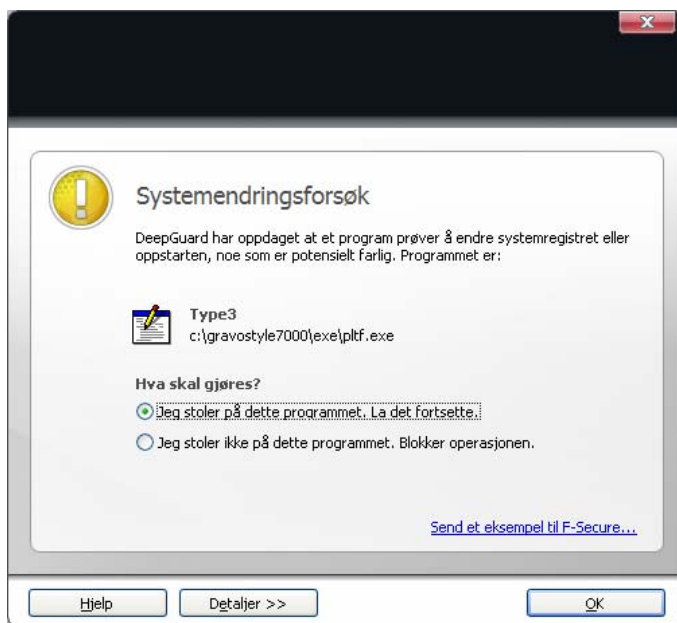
Systemendringsforsøk

DeepGuard har oppdaget at et program prøver å endre systemregistret eller oppstarten, noe som er potensielt farlig. Programmet er:

Type3
c:\gravostyle7000\exe\pltf.exe

Hva skal gjøres?

Jeg stoler på dette programmet. La det fortsette.

Jeg stoler ikke på dette programmet. Blokker operasjonen.

Send et eksempel til F-Secure...

Hjelp

Detaljer >>

OK